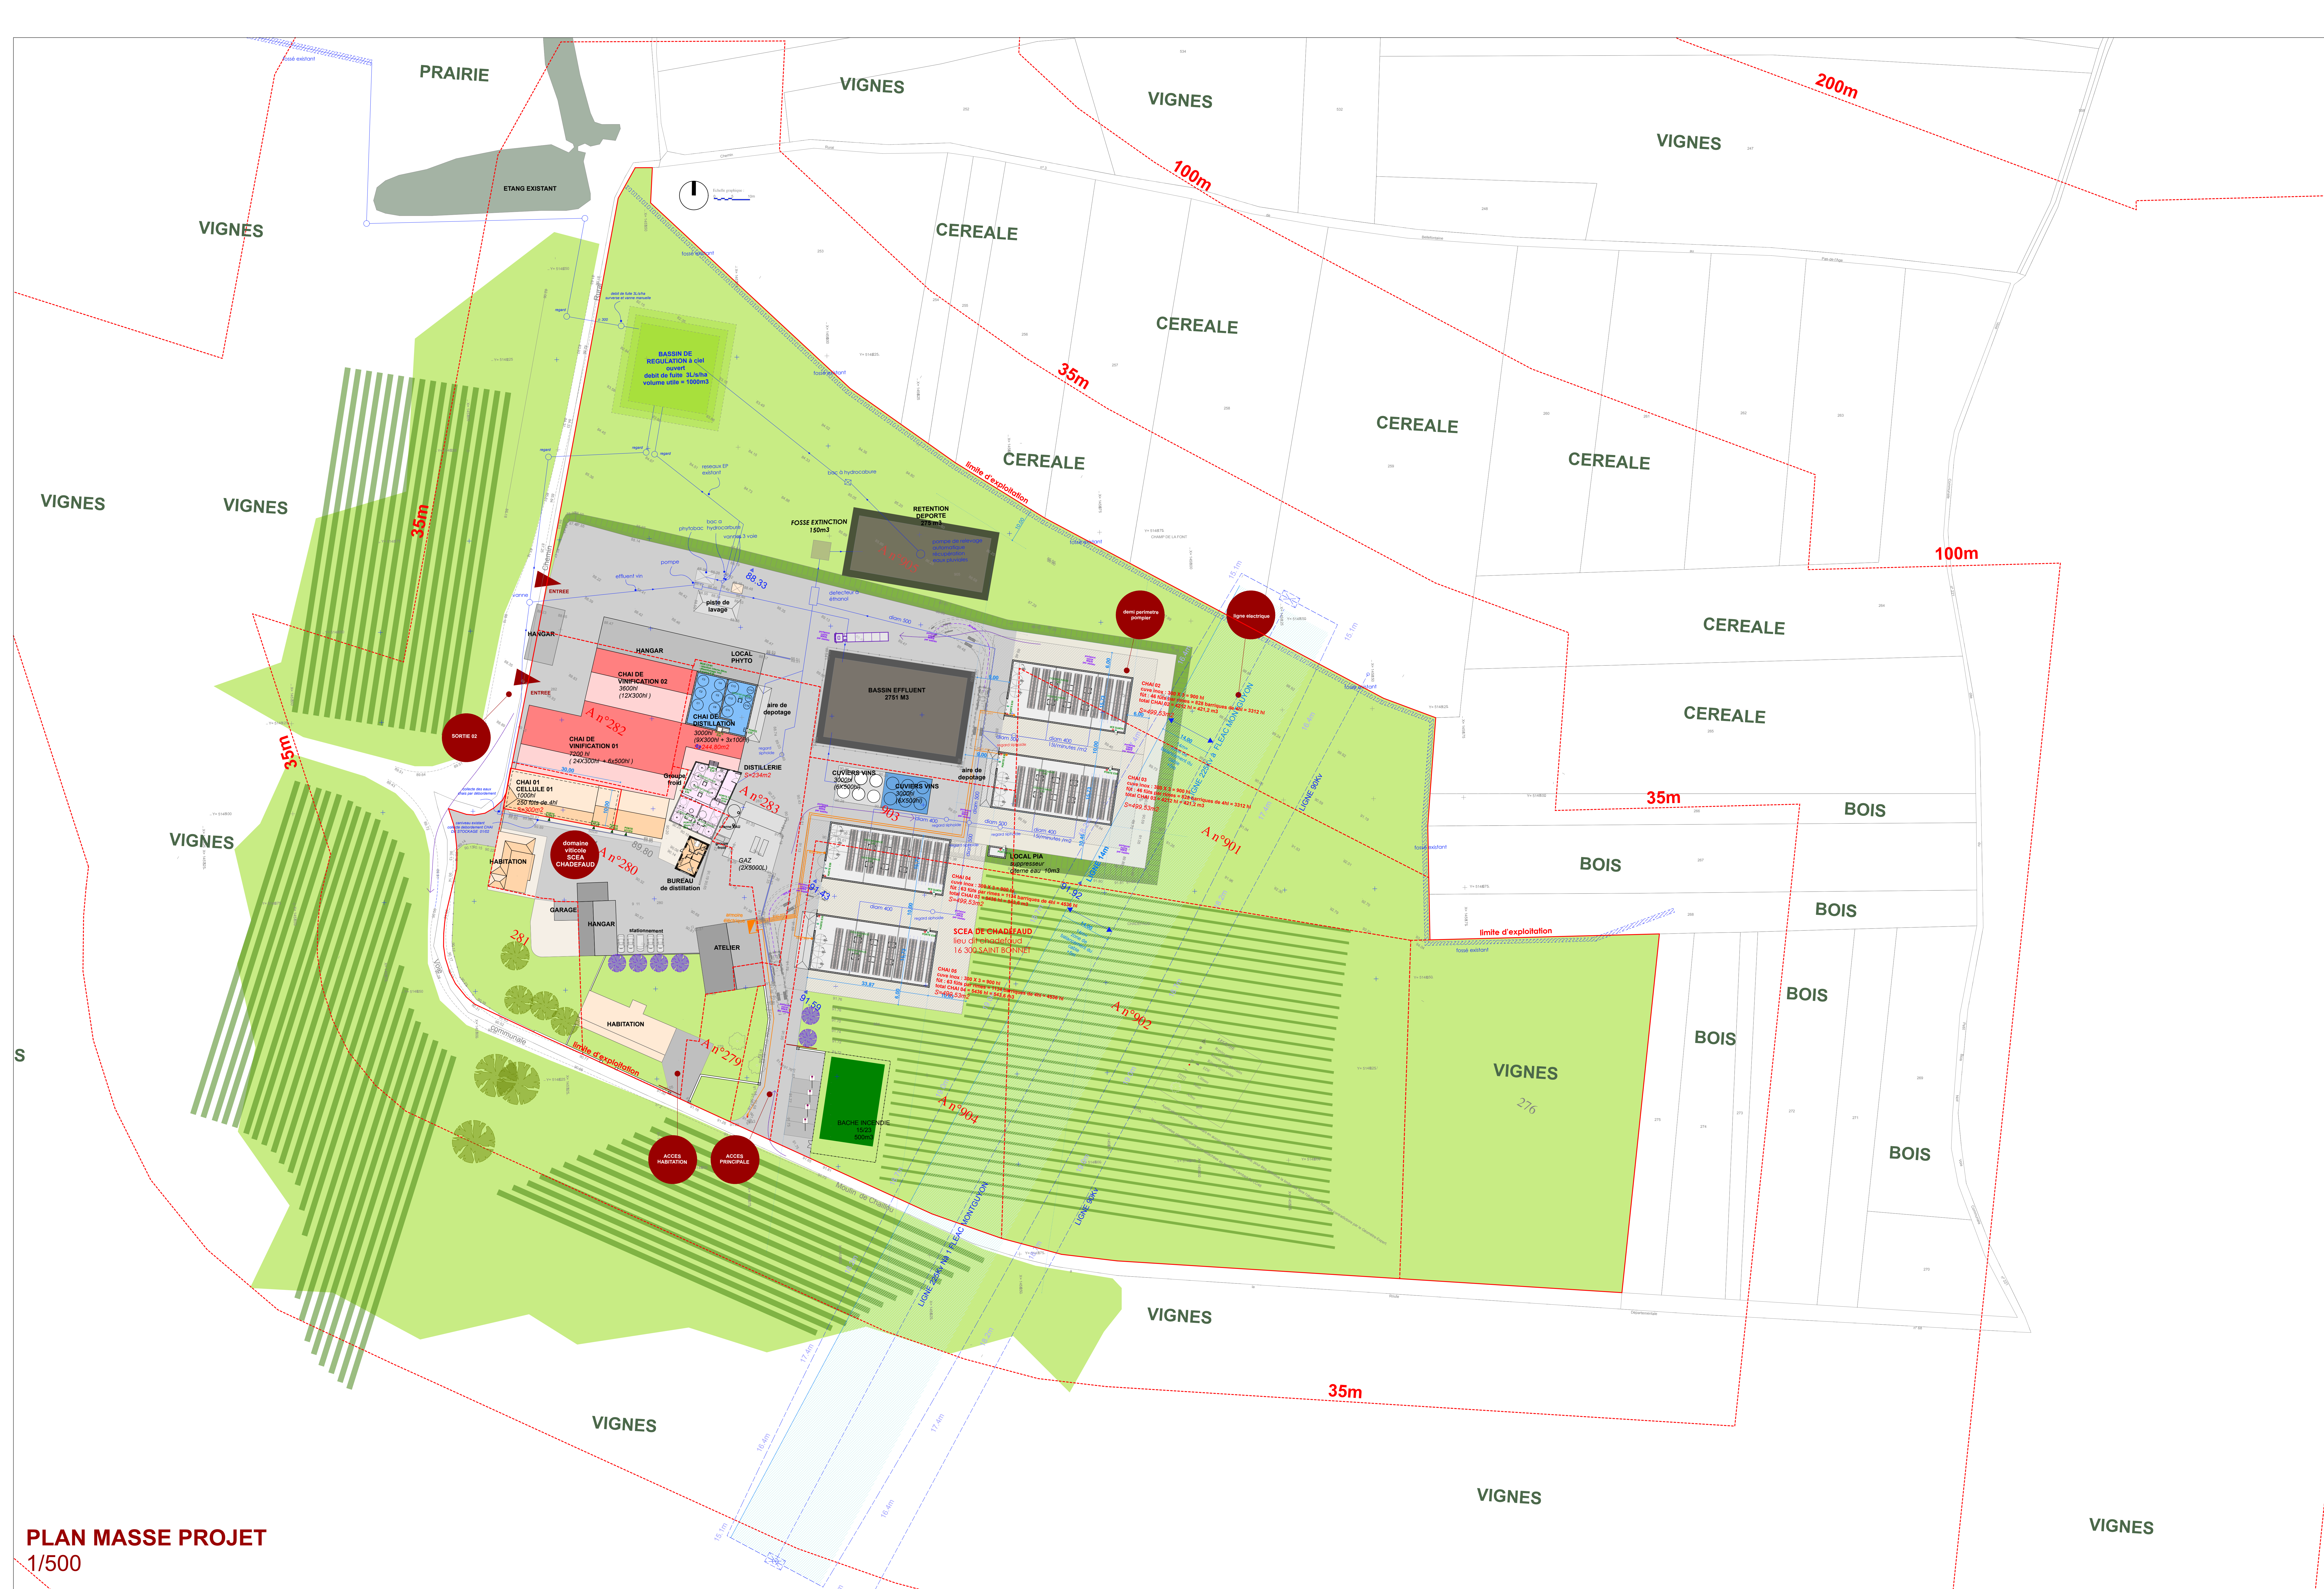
PRAIRIE
VIGNES
VIGNES
VIGNES
200m
100m
ETANG EXISTANT
VIGNES
CEREALE
CEREALE
35m
CEREALE
CEREALE
CEREALE
BASSIN DE REGULATION à ciel ouvert debit de fuite 3L/s/ha volume utile = 1000m3
VIGNES
VIGNES
35m
limite d'exploitation
FOSSE EXTINCTION 150m3
RETENTION DEPORTE 275 m3
100m
CEREALE
CEREALE
ENTREE
88.33
piste de lavage
demi perimetre pompier
ligne électrique
HANGAR
HANGAR
LOCAL PHYTO
ENTREE
CHAI DE VINIFICATION 02 3600hl (12X300hl)
CHAI DE DISTILLATION
aire de depotage
BASSIN EFFLUENT 2751 M3
A n°282
SORTIE 02
35m
CHAI DE VINIFICATION 01 7200 hl (24X300hl + 6x600hl)
DISTILLERIE
CUVIERS VINS
CUVIERS VINS
aire de depotage
35m
BOIS
CHAI 01 CELLULE 01 1000hl 250 fûts de 4hl
A n°283
BOIS
VIGNES
domaine viticole SCEA CHADEFAUD
A n°280
HABITATION
BUREAU de distillation
GAZ (2X5000L)
LOCAL PIA
A n°901
BOIS
GARAGE
HANGAR
ATELIER
281
SCEA DE CHADEFAUD lieu dit chadefaud 16 300 SAINT BONNET
limite d'exploitation
S
HABITATION
A n°902
BOIS
BOIS
limite d'exploitation
VIGNES
276
A n°279
A n°904
BACHE INCENDIE
BOIS
ACCES HABITATION
ACCES PRINCIPALE
LIGNE 90kV
VIGNES
35m
VIGNES
VIGNES
VIGNES
PLAN MASSE PROJET
1/500